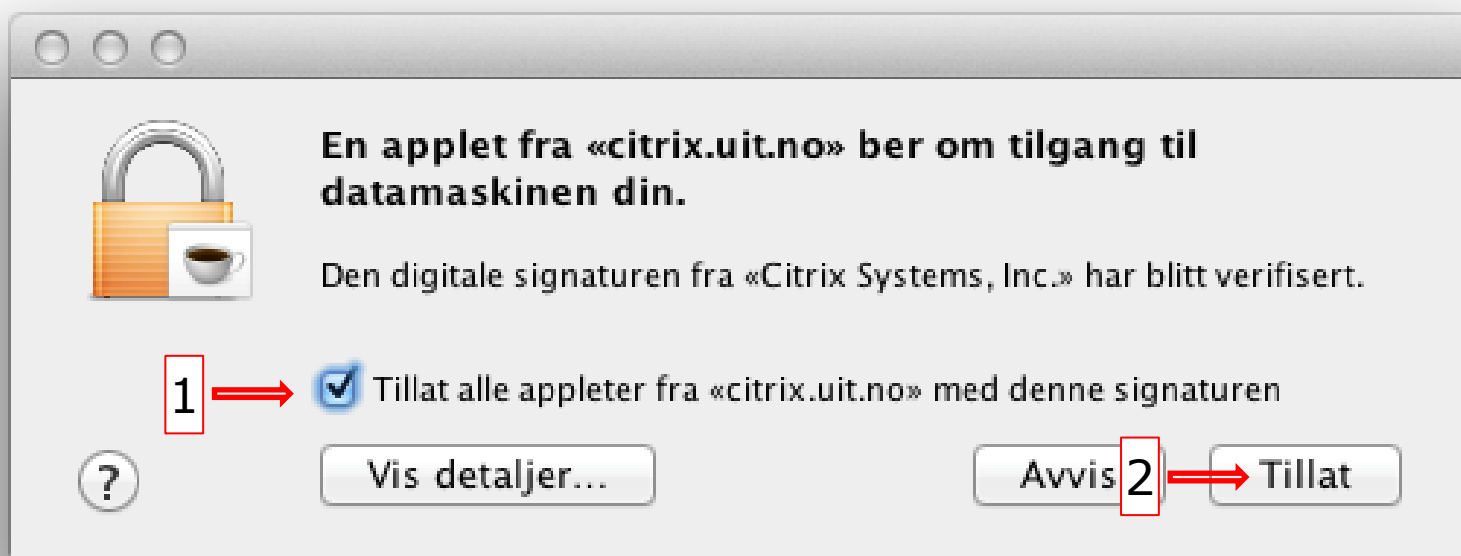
En applet fra «citrix.uit.no» ber om tilgang til datamaskinen din.

Den digitale signaturen fra «Citrix Systems, Inc.» har blitt verifisert.

1

Tillat alle appleter fra «citrix.uit.no» med denne signaturen

?

Vis detaljer...

Avvis

2

Tillat